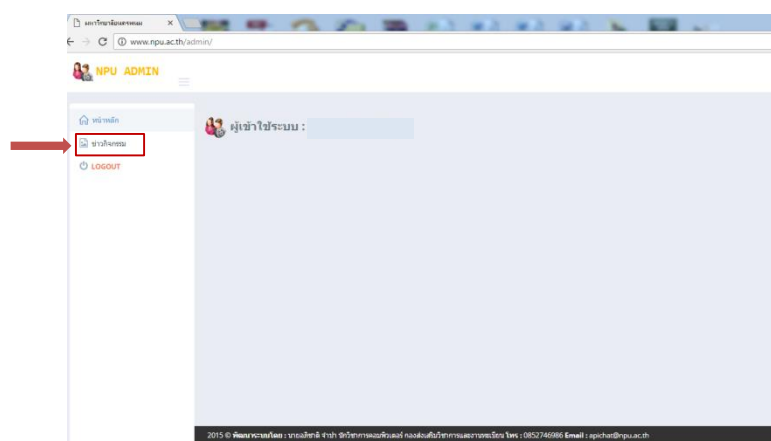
มหาวิทยาลัยนครพนม ×

www.npu.ac.th/admin/

NPU ADMIN

หน้าหลัก

ข่าวกิจกรรม

LOGOUT

ผู้เข้าใช้ระบบ :

2015 © พัฒนาระบบโดย : นายอภิชาติ จำปา นักวิชาการคอมพิวเตอร์ กองส่งเสริมวิชาการและงานทะเบียน โทร : 0852746986 Email : apichat@npu.ac.th